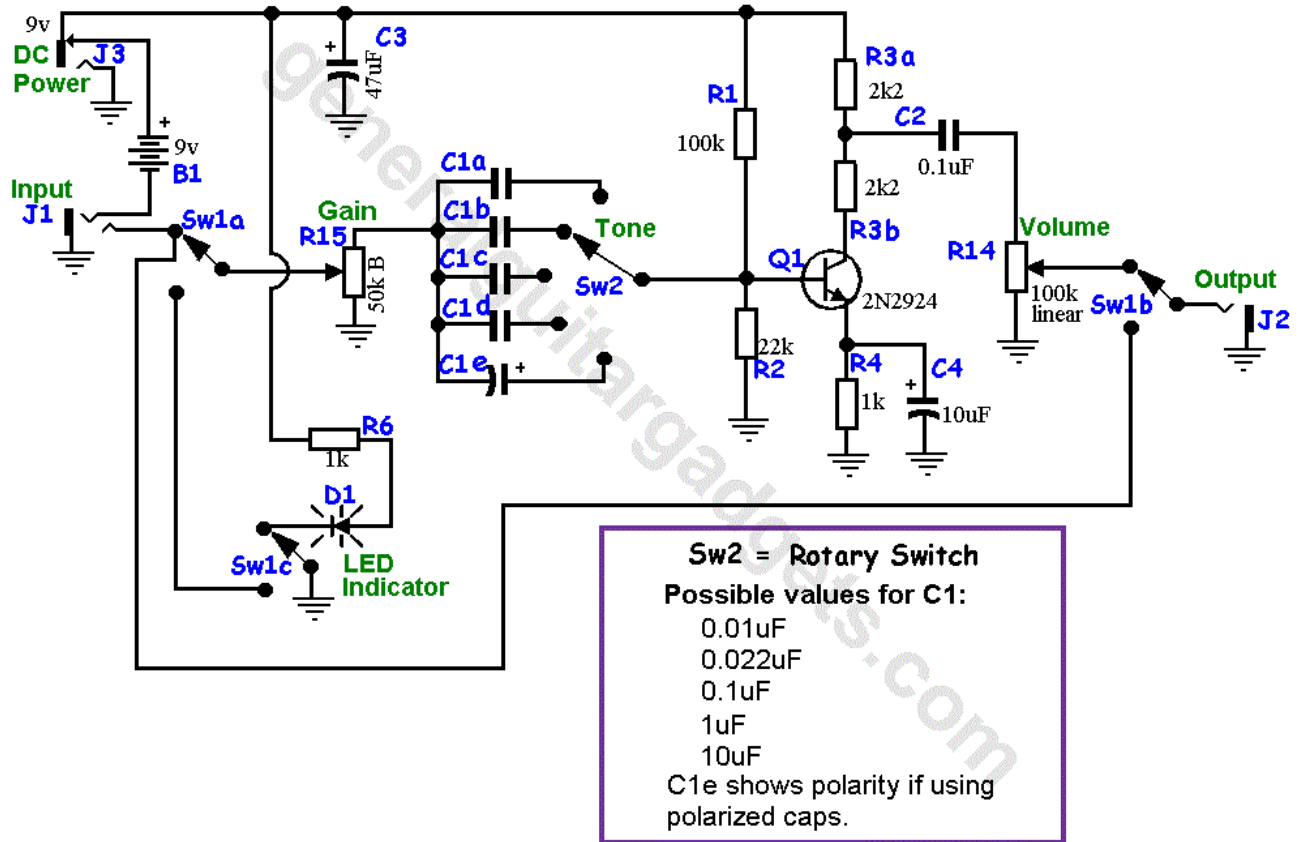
9v
DC Power
J3
+
C3
47uF
+
9v
B1
Input
J1
Sw1a
Gain
R15
50k B
C1a
C1b
C1c
C1d
C1e
+
Tone
Sw2
R1
100k
22k
R2
R3a
2k2
C2
0.1uF
2k2
R3b
Q1
2N2924
R4
1k
C4
+
10uF
Volume
R14
100k linear
Sw1b
Output
J2
R6
1k
D1
Sw1c
LED Indicator

Sw2 = Rotary Switch
Possible values for C1:
0.01uF
0.022uF
0.1uF
1uF
10uF
C1e shows polarity if using polarized caps.

generalguitargadgets.com